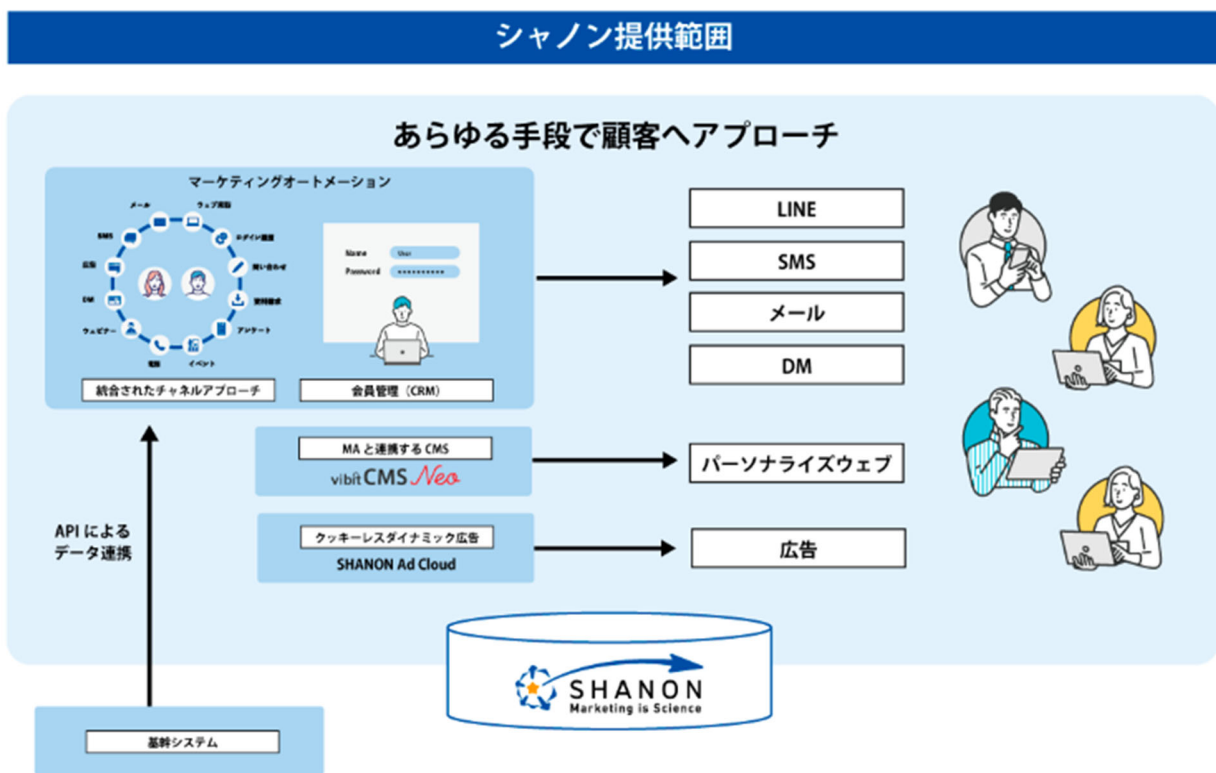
シャノン提供範囲

あらゆる手段で顧客へアプローチ

マーケティングオートメーション

メール
ウェブ解析
SMS
ログイン認証
広告
問い合わせ
DM
資料請求
ウェビナー
アンケート
電話
イベント

Name User
Password ••••••••••

統合されたチャネルアプローチ
会員管理（CRM）

LINE
SMS
メール
DM

MA と連携する CMS
vibit CMS Neo
パーソナライズウェブ

クッキーレスダイナミック広告
SHANON Ad Cloud
広告

API による
データ連携

SHANON
Marketing is Science

基幹システム